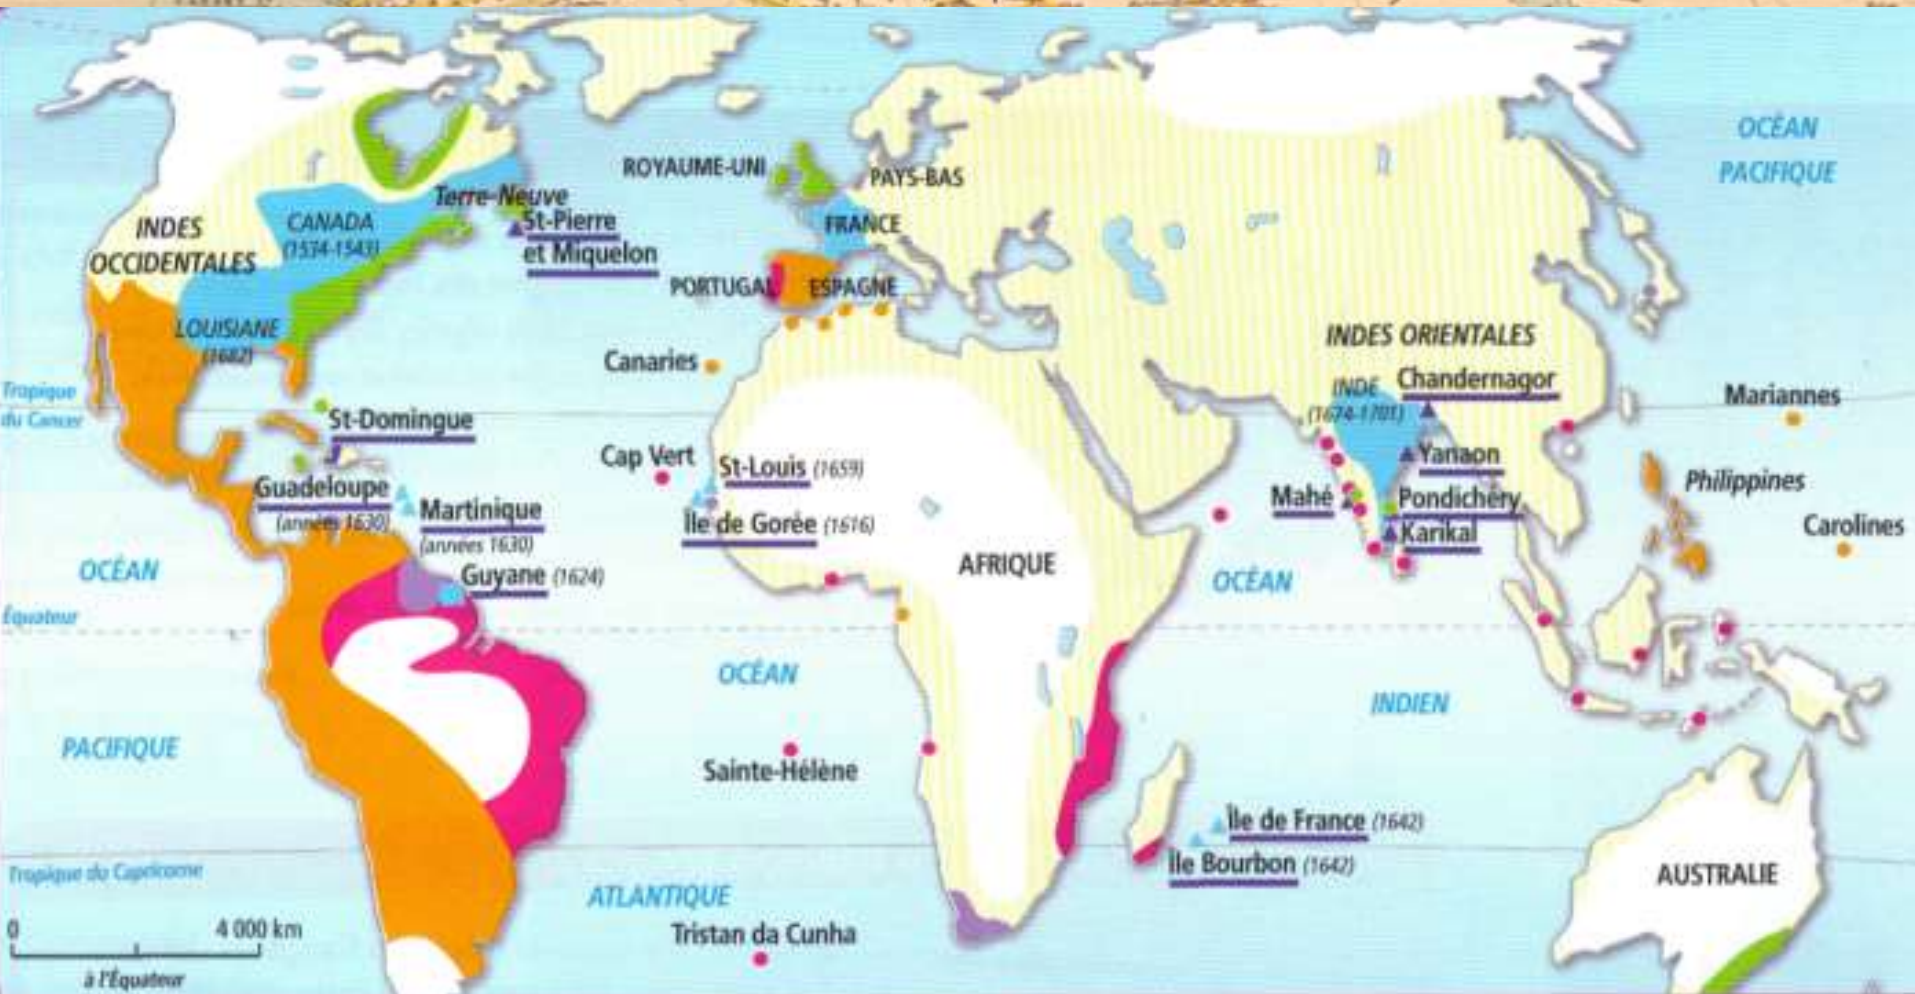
OCÉAN PACIFIQUE

ROYAUME-UNI

PAYS-BAS

FRANCE

PORTUGAL

ESPAGNE

INDES OCCIDENTALES

CANADA (1534-1543)

Terre-Neuve

St-Pierre et Miquelon

LOUISIANE (1682)

Canaries

INDES ORIENTALES

INDE (1674-1701)

Chandernagor

Mariannes

Tropique du Cancer

St-Domingue

Cap Vert

St-Louis (1659)

Yanaon

Philippines

Guadeloupe (années 1630)

Martinique (années 1630)

Île de Gorée (1616)

Mahé

Pondichéry

Karikal

Carolines

AFRIQUE

OCÉAN

Guyane (1624)

OCÉAN

Équateur

OCÉAN

INDIEN

PACIFIQUE

Sainte-Hélène

Île de France (1642)

Île Bourbon (1642)

Tropique du Capricorne

ATLANTIQUE

AUSTRALIE

0 4 000 km à l'Équateur

Tristan da Cunha